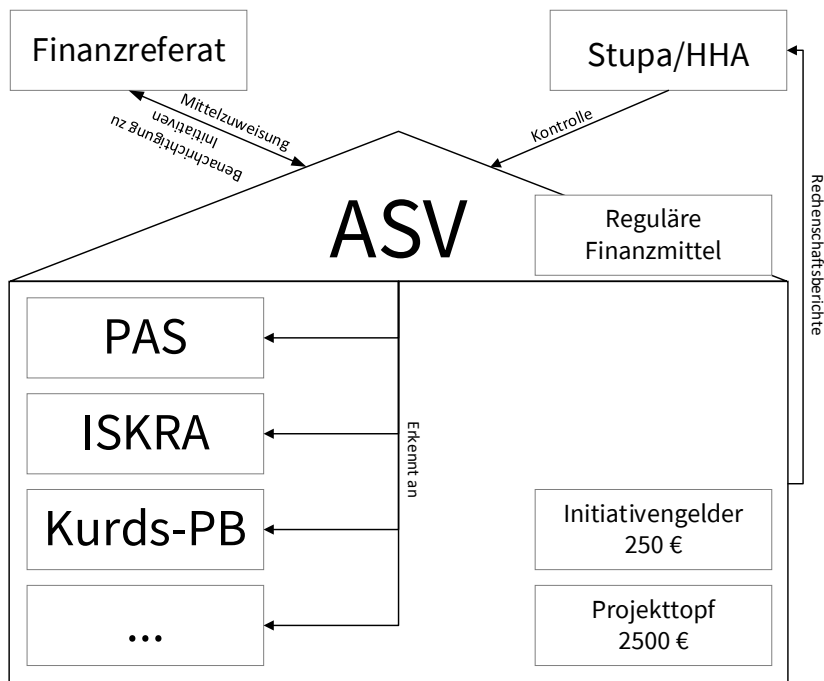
Finanzreferat

Stupa/HHA

Mittelzuweisung

Benachrichtigung zu Initiativen

Kontrolle

Rechenschaftsberichte

ASV

Reguläre Finanzmittel

PAS

ISKRA

Kurds-PB

...

Erkennt an

Initiativengelder 250 €

Projekttopf 2500 €